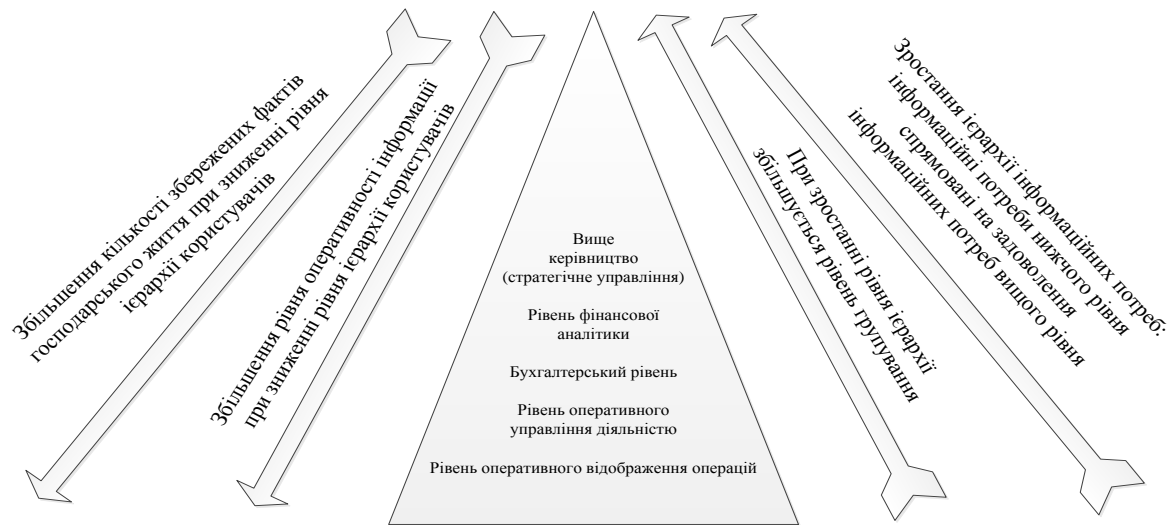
Збільшення кількості збережених фактів господарського життя при зниженні рівня ієрархії користувачів

Збільшення рівня оперативності інформації при зниженні рівня ієрархії користувачів

Вище керівництво (стратегічне управління)

Рівень фінансової аналітики

Бухгалтерський рівень

Рівень оперативного управління діяльністю

Рівень оперативного відображення операцій

При зростанні рівня ієрархії збільшується рівень групування

Зростання ієрархії інформаційних потреб: інформаційні потреби нижчого рівня спрямовані на задоволення інформаційних потреб вищого рівня